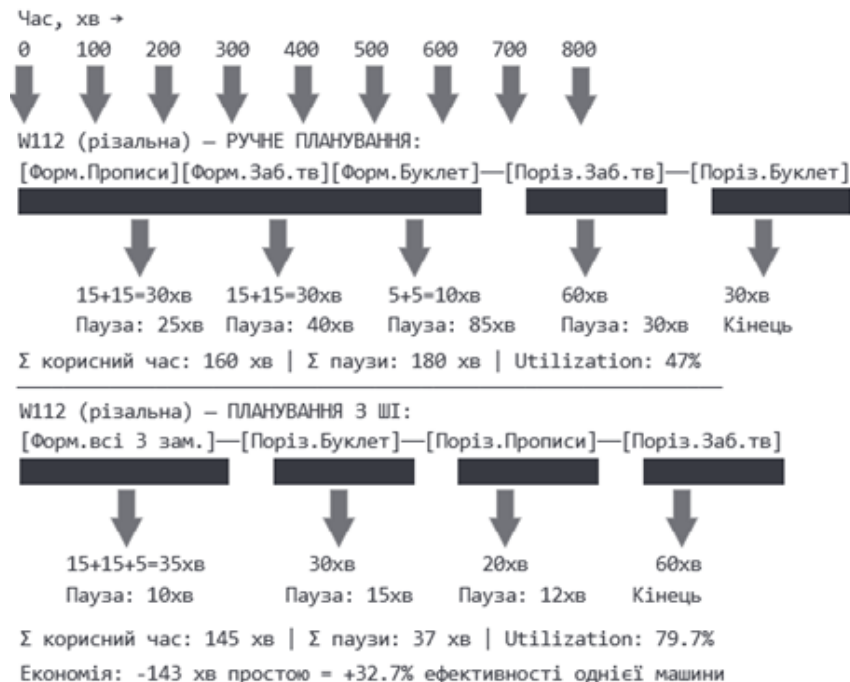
Час, хв →
0 100 200 300 400 500 600 700 800

W112 (різальна) — РУЧНЕ ПЛАНУВАННЯ:
[Форм.Прописи][Форм.Заб.тв][Форм.Буклет]—[Поріз.Заб.тв]—[Поріз.Буклет]

15+15=30хв 15+15=30хв 5+5=10хв 60хв 30хв
Пауза: 25хв Пауза: 40хв Пауза: 85хв Пауза: 30хв Кінець

Σ корисний час: 160 хв | Σ паузи: 180 хв | Utilization: 47%

W112 (різальна) — ПЛАНУВАННЯ З ШІ:
[Форм.всі 3 зам.]—[Поріз.Буклет]—[Поріз.Прописи]—[Поріз.Заб.тв]

15+15+5=35хв 30хв 20хв 60хв
Пауза: 10хв Пауза: 15хв Пауза: 12хв Кінець

Σ корисний час: 145 хв | Σ паузи: 37 хв | Utilization: 79.7%
Економія: -143 хв простою = +32.7% ефективності однієї машини